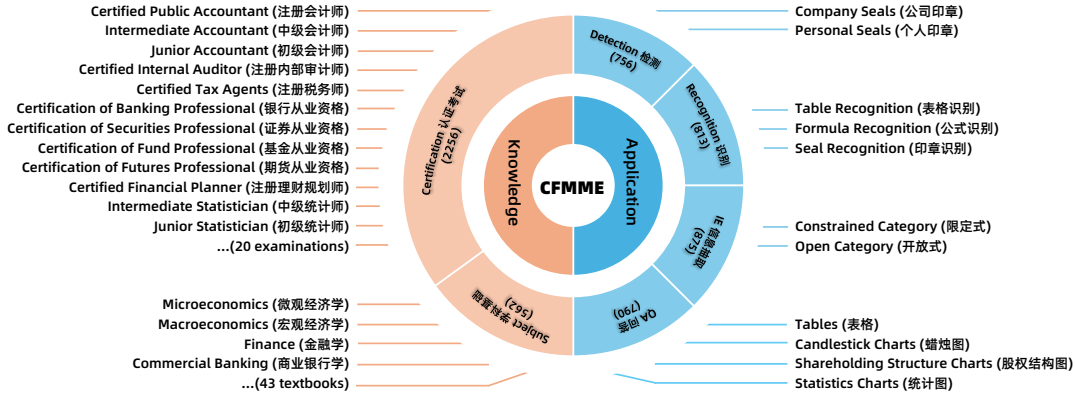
Certified Public Accountant (注册会计师)
Intermediate Accountant (中级会计师)
Junior Accountant (初级会计师)
Certified Internal Auditor (注册内部审计师)
Certified Tax Agents (注册税务师)
Certification of Banking Professional (银行从业资格)
Certification of Securities Professional (证券从业资格)
Certification of Fund Professional (基金从业资格)
Certification of Futures Professional (期货从业资格)
Certified Financial Planner (注册理财规划师)
Intermediate Statistician (中级统计师)
Junior Statistician (初级统计师)
...(20 examinations)

Microeconomics (微观经济学)
Macroeconomics (宏观经济学)
Finance (金融学)
Commercial Banking (商业银行学)
...(43 textbooks)

Certification 认证考试 (2256)
Subject 学科基础 (562)
Knowledge
CFMME
Application
Detection 检测 (756)
Recognition 识别 (813)
IE 信息抽取 (875)
QA 问答 (790)

Company Seals (公司印章)
Personal Seals (个人印章)
Table Recognition (表格识别)
Formula Recognition (公式识别)
Seal Recognition (印章识别)
Constrained Category (限定式)
Open Category (开放式)
Tables (表格)
Candlestick Charts (蜡烛图)
Shareholding Structure Charts (股权结构图)
Statistics Charts (统计图)